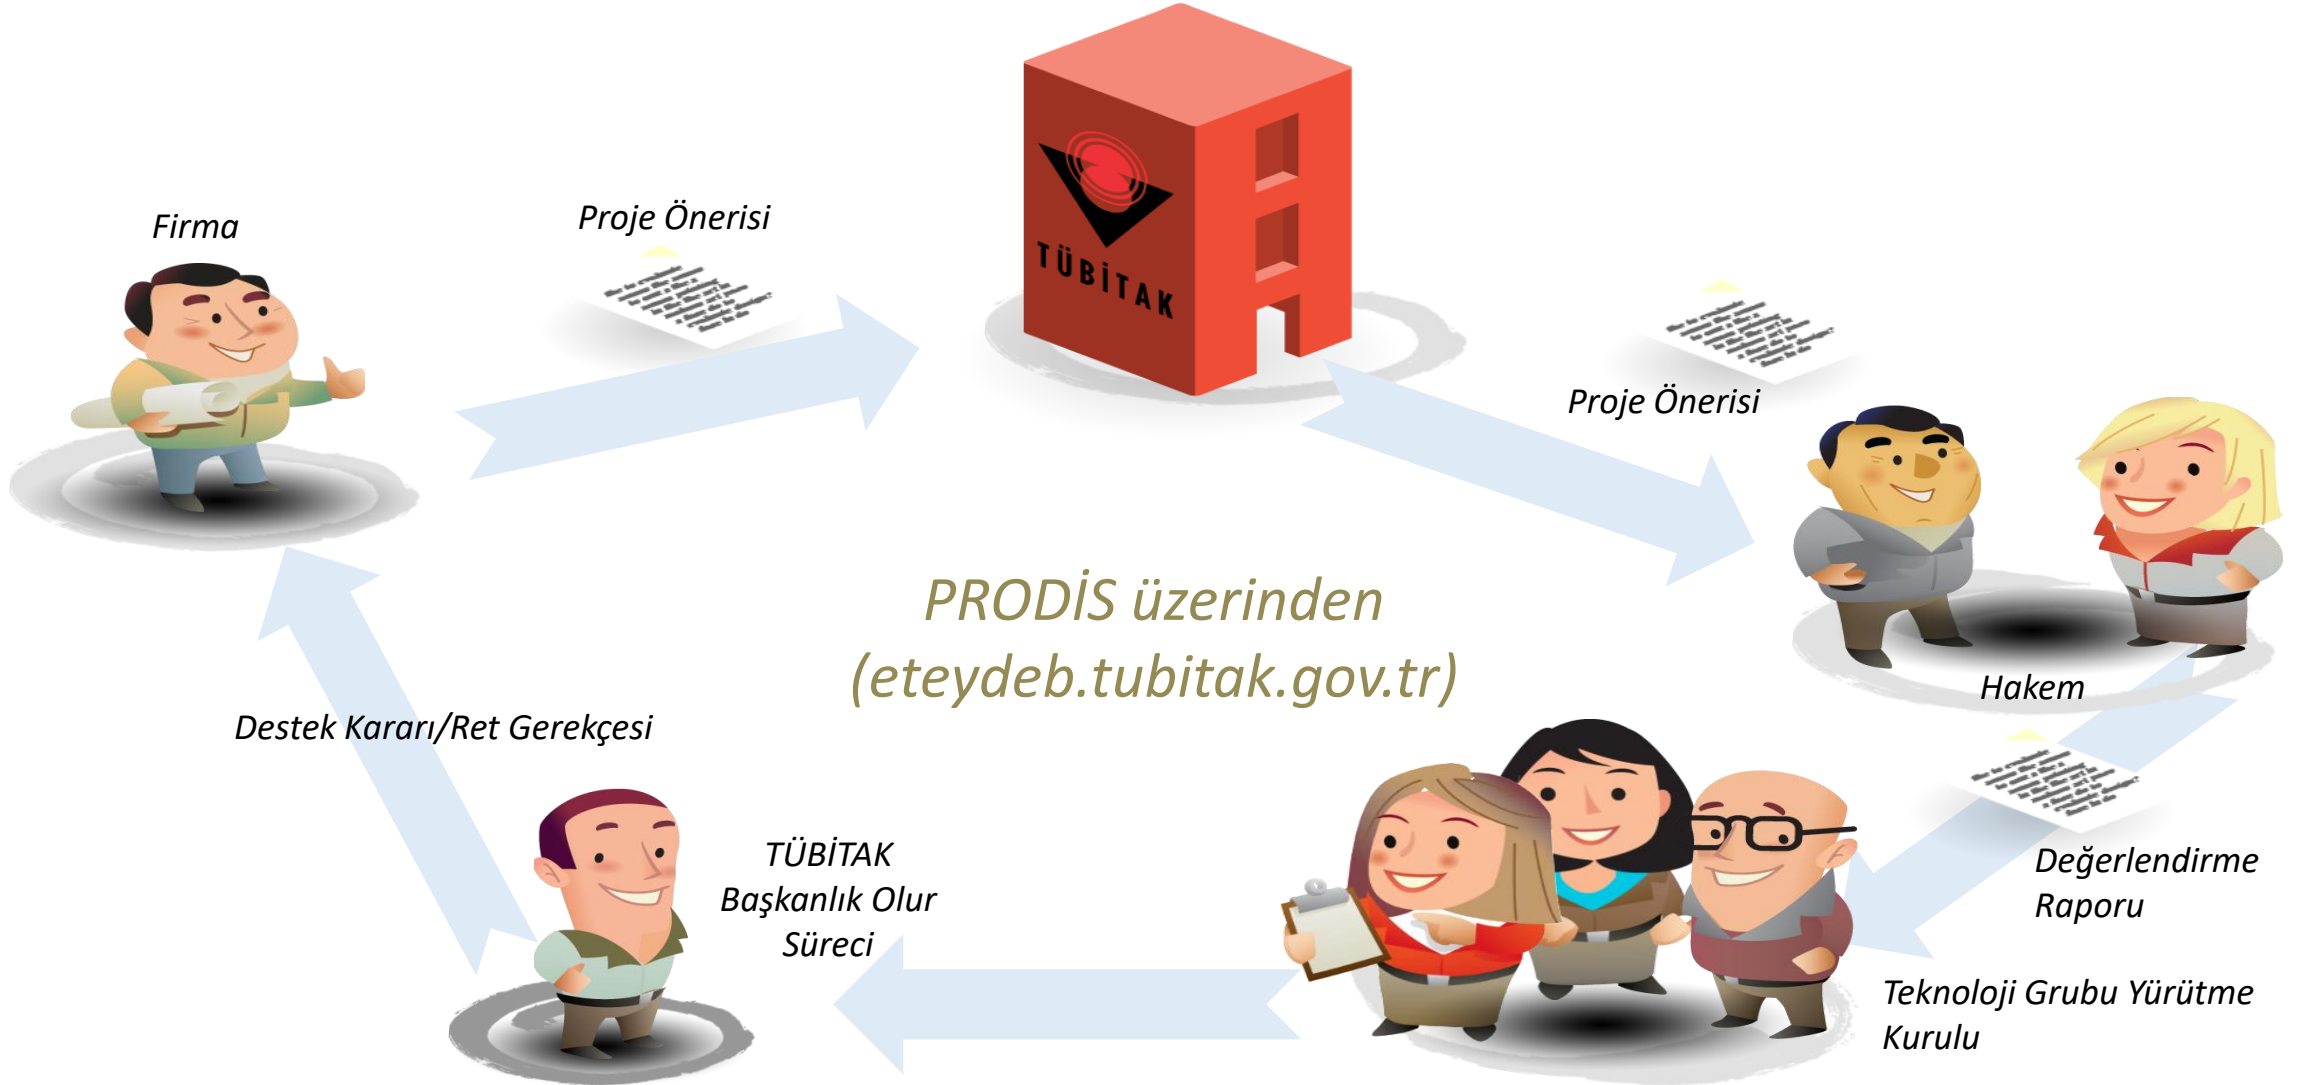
Firma

Proje Önerisi

TÜBİTAK

Proje Önerisi

PRODİS üzerinden (eteydeb.tubitak.gov.tr)

Hakem

Destek Kararı/Ret Gerekçesi

Değerlendirme Raporu

TÜBİTAK Başkanlık Olur Süreci

Teknoloji Grubu Yürütme Kurulu